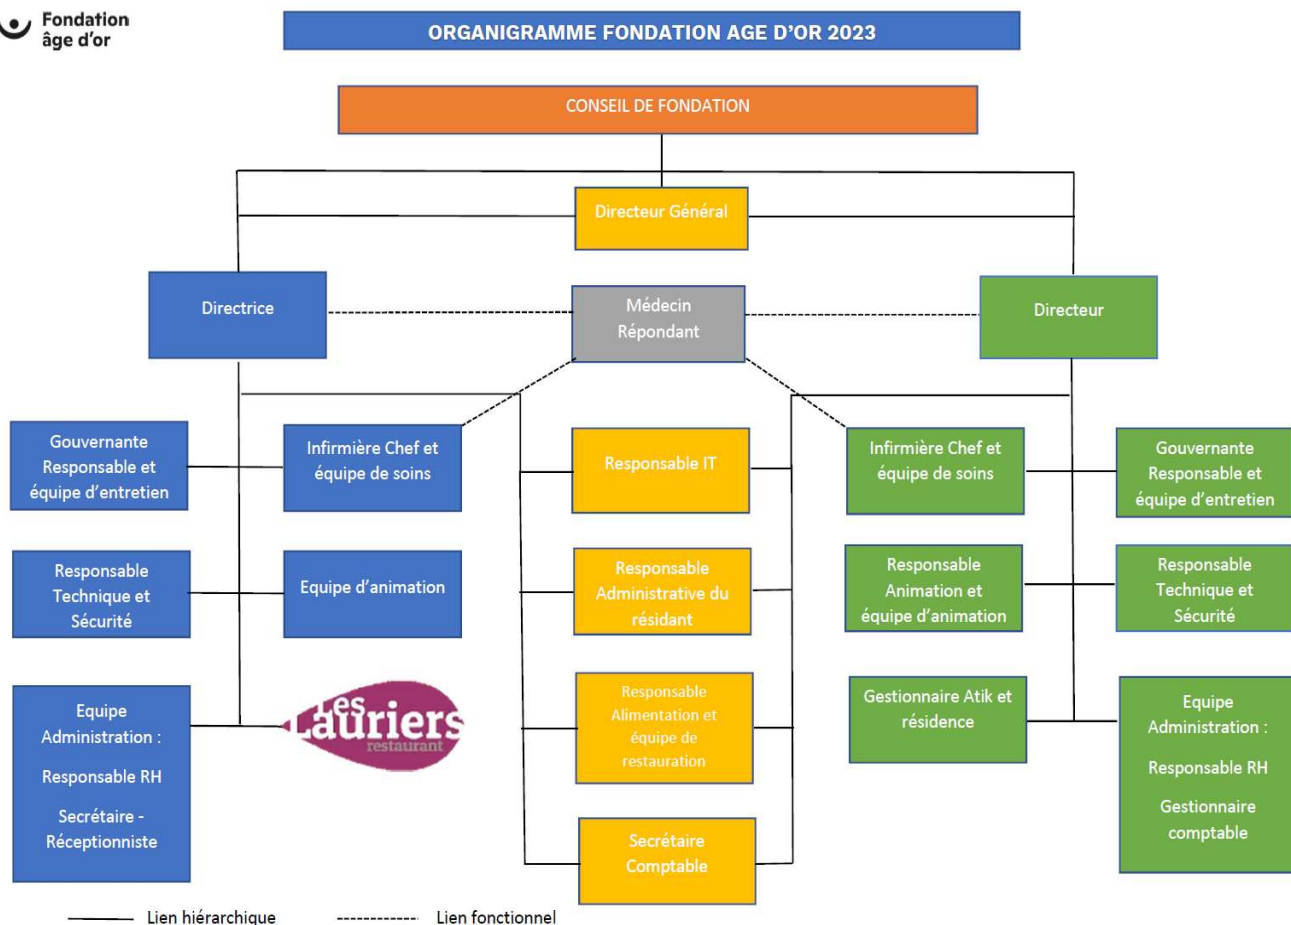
Fondation âge d'or

ORGANIGRAMME FONDATION AGE D'OR 2023

CONSEIL DE FONDATION

Directeur Général

Directrice

Médecin Répondant

Directeur

Gouvernante Responsable et équipe d'entretien

Infirmière Chef et équipe de soins

Responsable IT

Infirmière Chef et équipe de soins

Gouvernante Responsable et équipe d'entretien

Responsable Technique et Sécurité

Equipe d'animation

Responsable Administrative du résidant

Responsable Animation et équipe d'animation

Responsable Technique et Sécurité

Equipe Administration :

Responsable RH

Secrétaire - Réceptionniste

Les Lauriers restaurant

Responsable Alimentation et équipe de restauration

Gestionnaire Atik et résidence

Equipe Administration :

Responsable RH

Gestionnaire comptable

Secrétaire Comptable

Lien hiérarchique

Lien fonctionnel